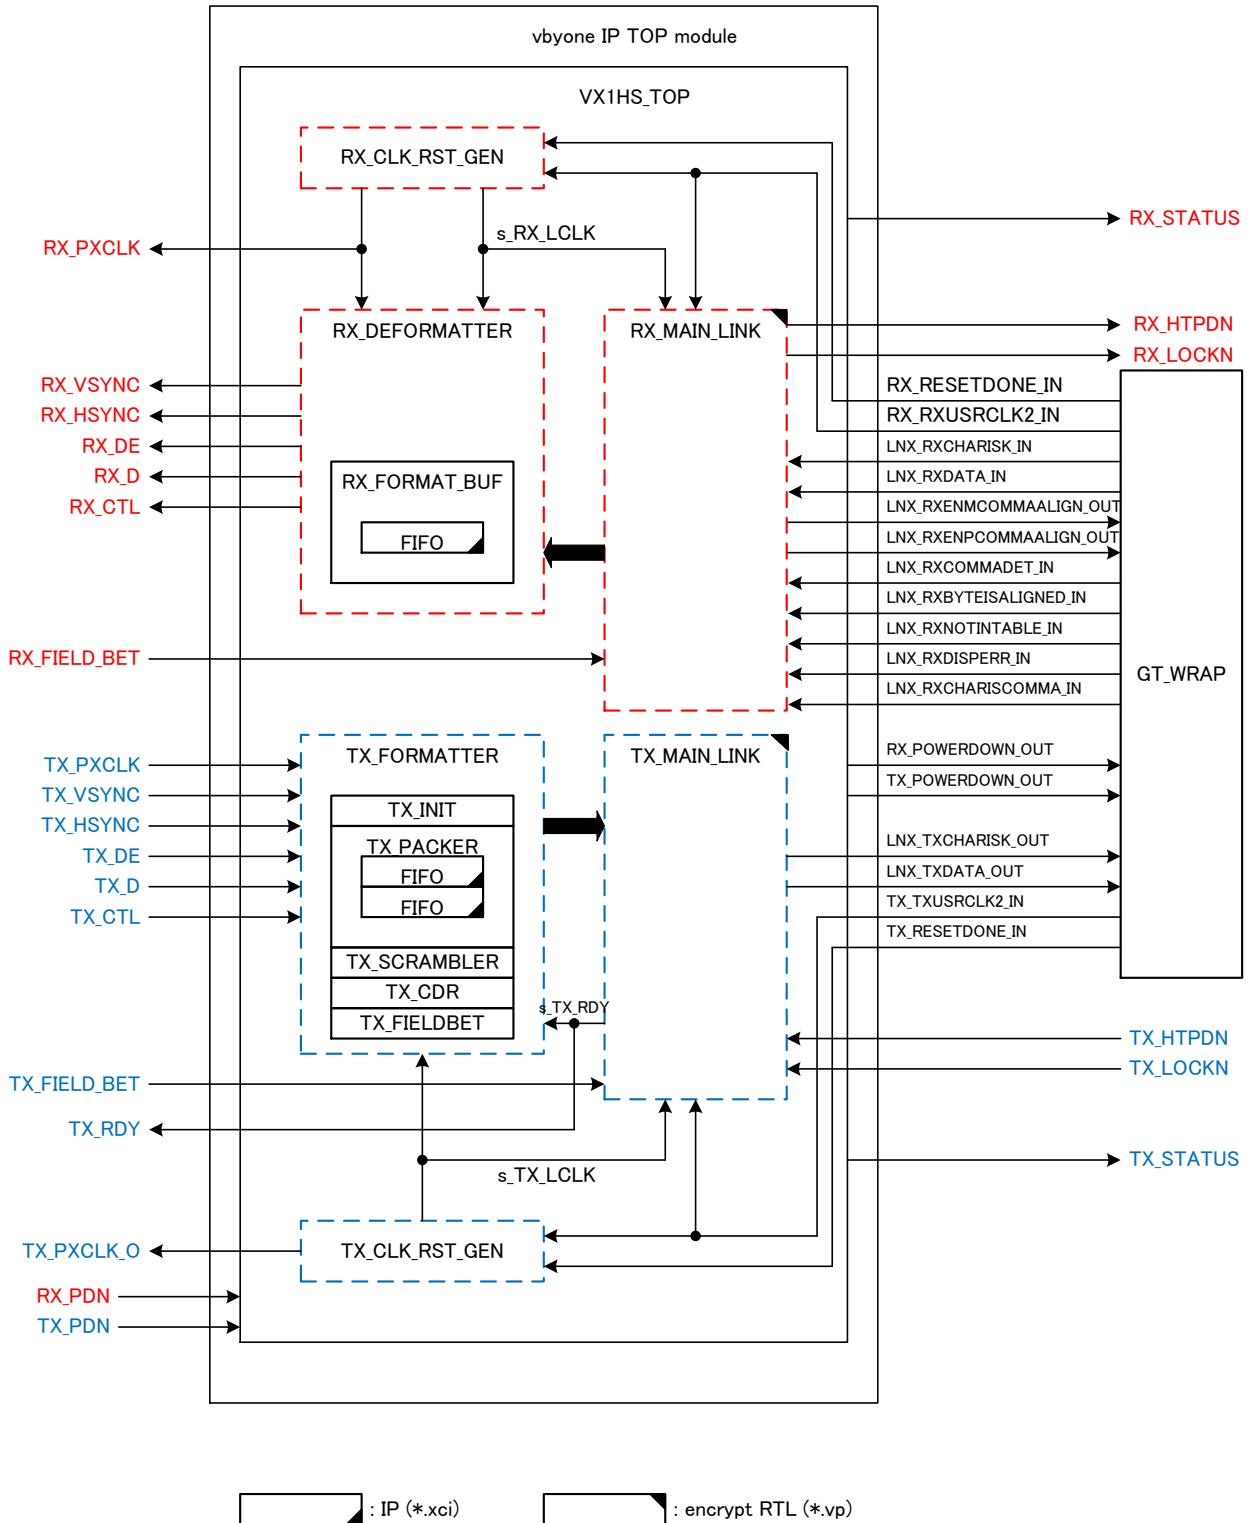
vbyone IP TOP module

VX1HS_TOP

RX_CLK_RST_GEN

s_RX_LCLK

RX_PXCLK

RX_STATUS

RX_DEFORMATTER

RX_MAIN_LINK

RX_HTPDN

RX_LOCKN

RX_VSYNC

RX_HSYNC

RX_DE

RX_D

RX_CTL

RX_FORMAT_BUF

FIFO

RX_RESETDONE_IN

RX_RXUSRCLK2_IN

LNX_RXCHARISK_IN

LNX_RXDATA_IN

LNX_RXENMCOMMAALIGN_OUT

LNX_RXENPCOMMAALIGN_OUT

LNX_RXCOMMADET_IN

LNX_RXBYTEISALIGNED_IN

LNX_RXNOTINTABLE_IN

LNX_RXDISPERR_IN

LNX_RXCHARISCOMMA_IN

GT_WRAP

RX_FIELD_BET

TX_FORMATTER

TX_MAIN_LINK

RX_POWERDOWN_OUT

TX_POWERDOWN_OUT

TX_PXCLK

TX_VSYNC

TX_HSYNC

TX_DE

TX_D

TX_CTL

TX_INIT

TX PACKER

FIFO

FIFO

LNX_TXCHARISK_OUT

LNX_TXDATA_OUT

TX_TXUSRCLK2_IN

TX_RESETDONE_IN

TX_SCRAMBLER

TX_CDR

TX_FIELDBET

s_TX_RDY

TX_HTPDN

TX_LOCKN

TX_FIELD_BET

TX_RDY

TX_STATUS

s_TX_LCLK

TX_PXCLK_O

TX_CLK_RST_GEN

RX_PDN

TX_PDN

: IP (*.xci)

: encrypt RTL (*.vp)